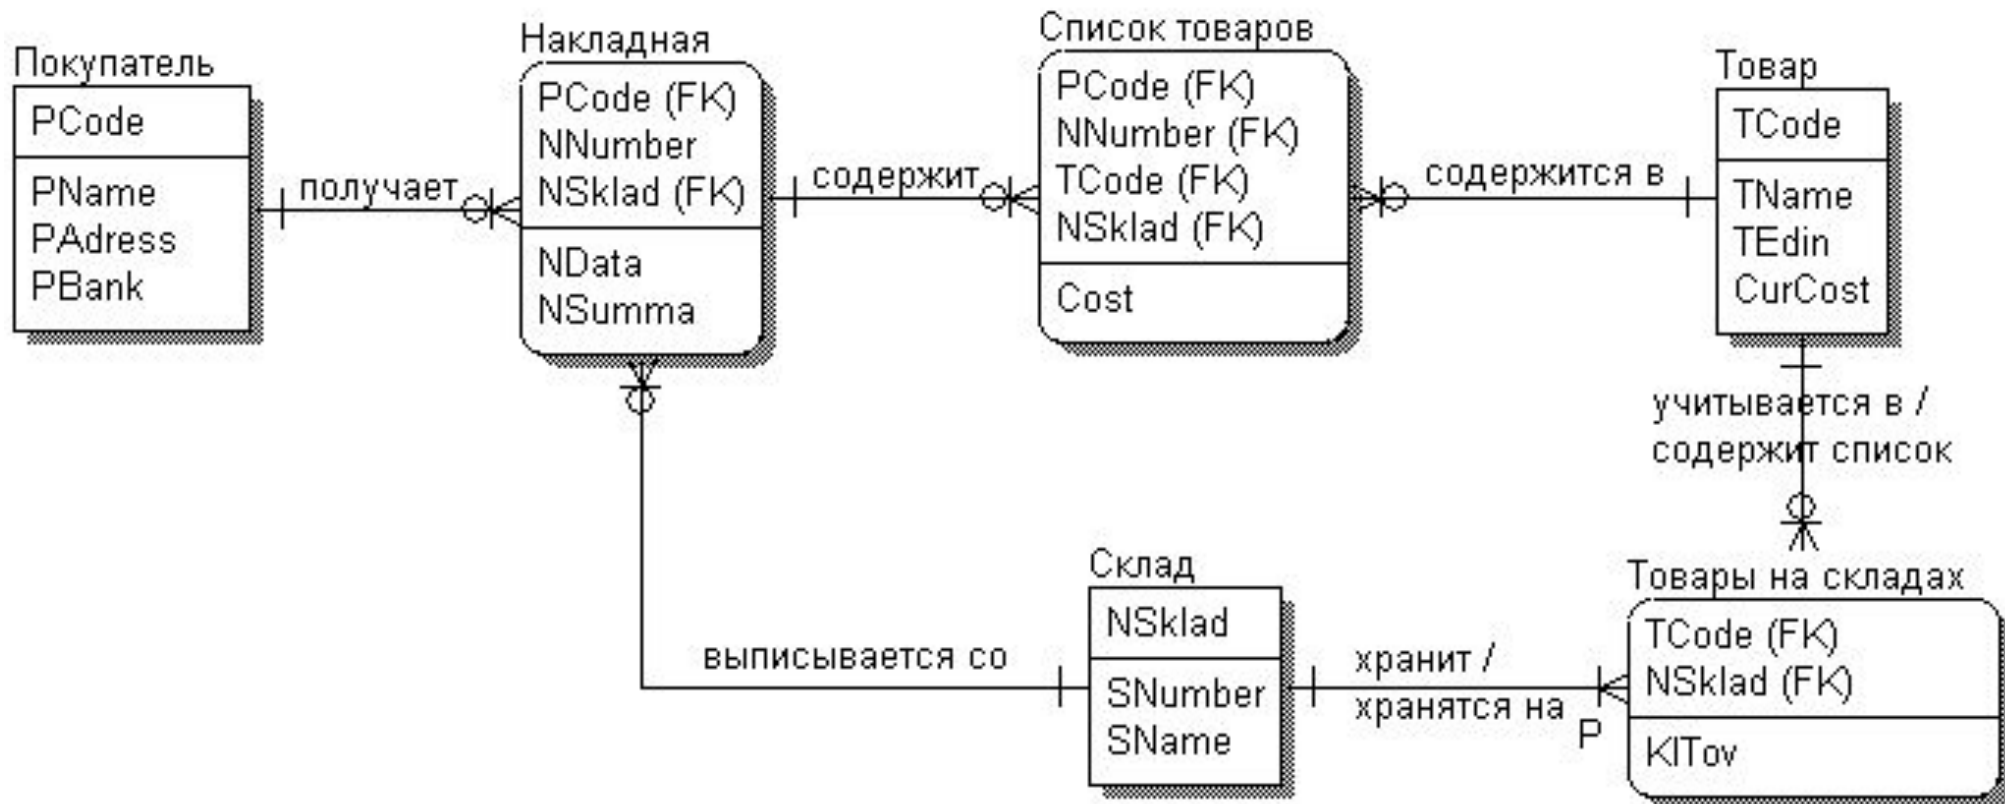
Покупатель
PCode
PName
PAdress
PBank

получает

Накладная
PCode (FK)
NNumber
NSklad (FK)
NData
NSumma

содержит

Список товаров
PCode (FK)
NNumber (FK)
TCode (FK)
NSklad (FK)
Cost

содержится в

Товар
TCode
TName
TEdin
CurCost

учитывается в /
содержит список

выписывается со

Склад
NSklad
SNumber
SName

хранит /
хранятся на

P

Товары на складах
TCode (FK)
NSklad (FK)
KlTov